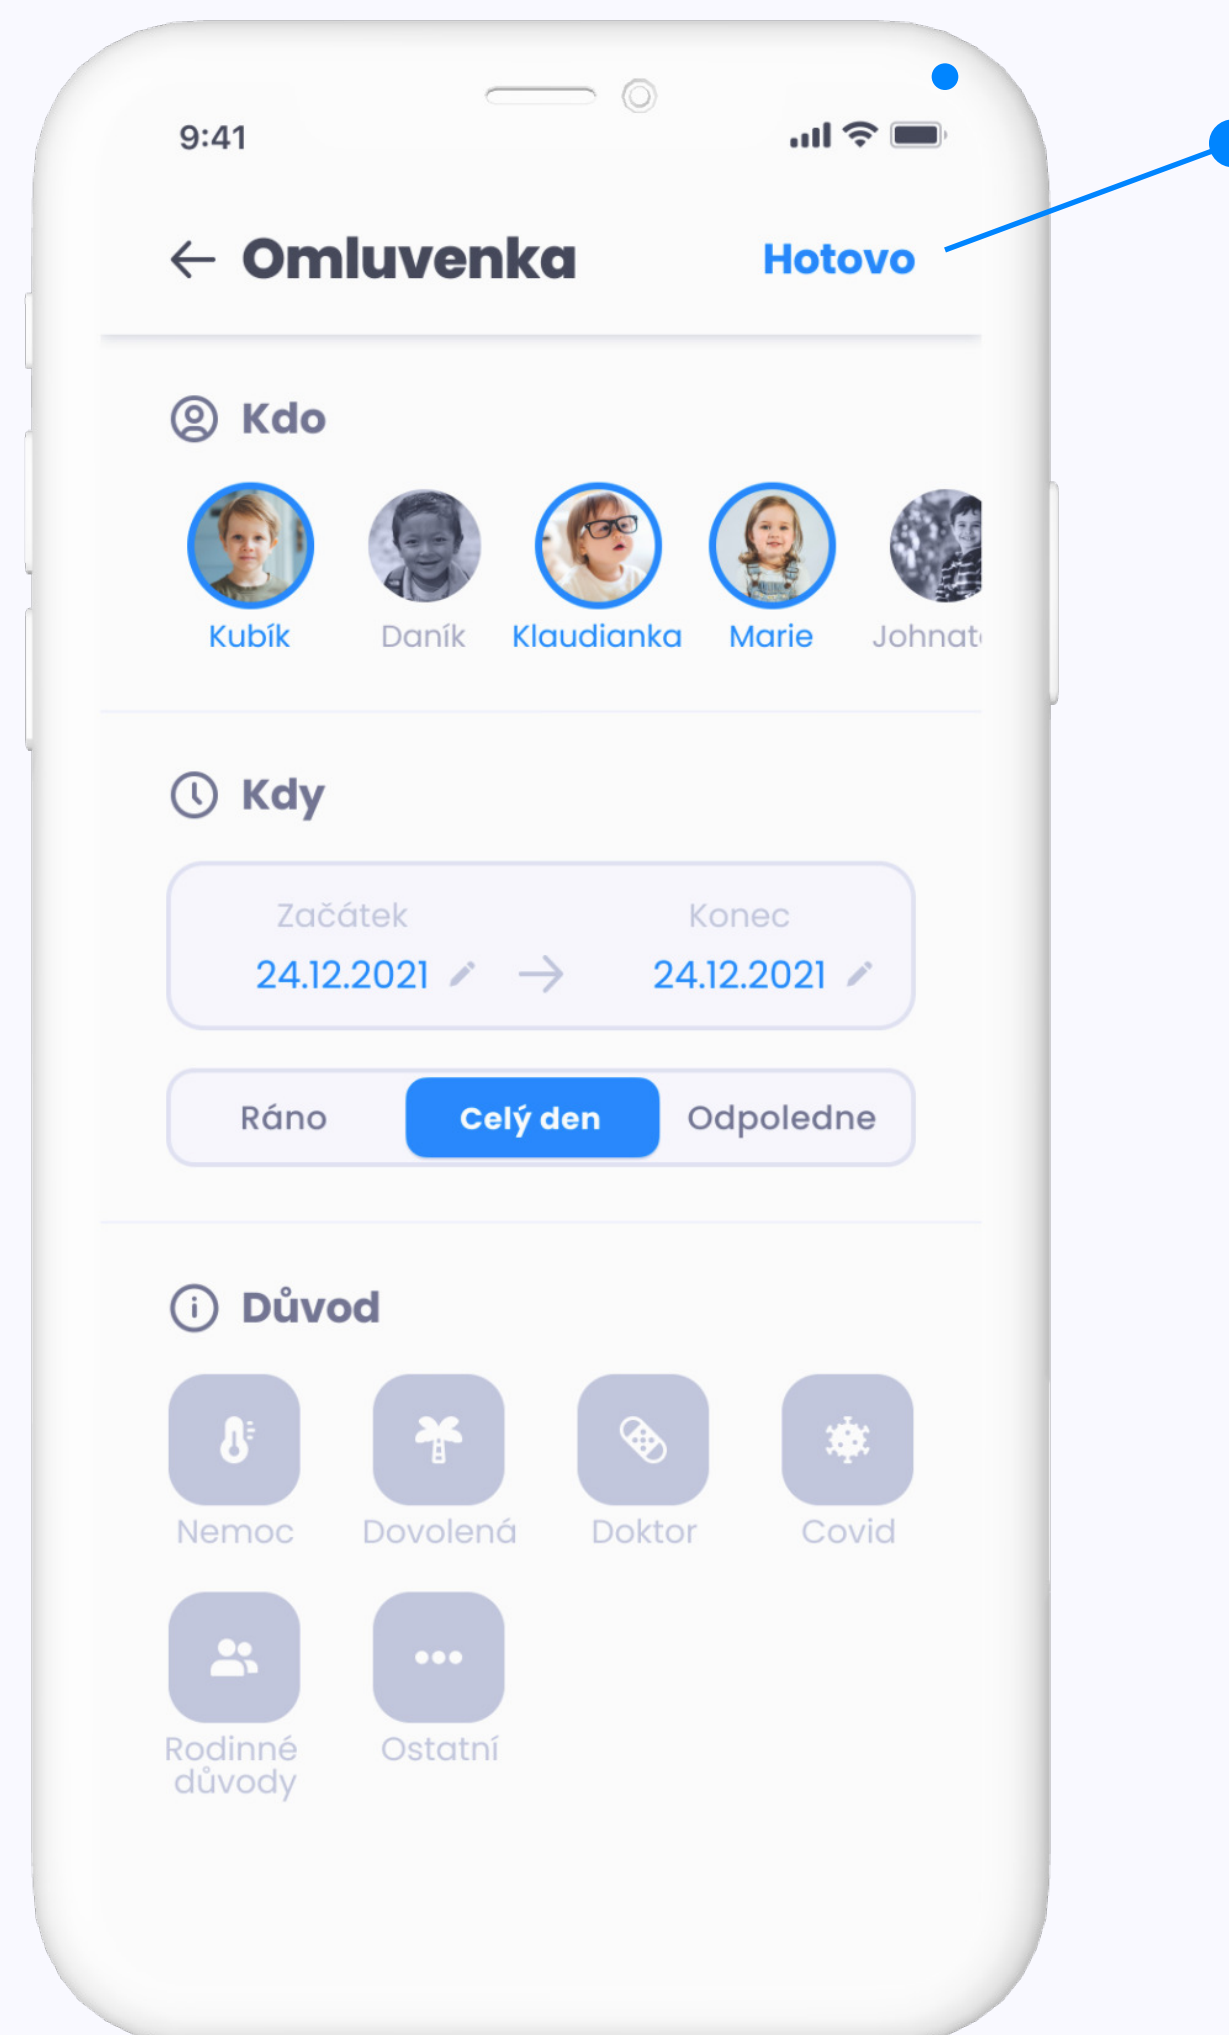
9:41

Omluvenka

Hotovo

Kdo

Kubík

Daník

Klaudianka

Marie

Johnat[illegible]

Kdy

Začátek

24.12.2021

Konec

24.12.2021

Ráno

Celý den

Odpoledne

Důvod

Nemoc

Dovolená

Doktor

Covid

Rodinné důvody

Ostatní